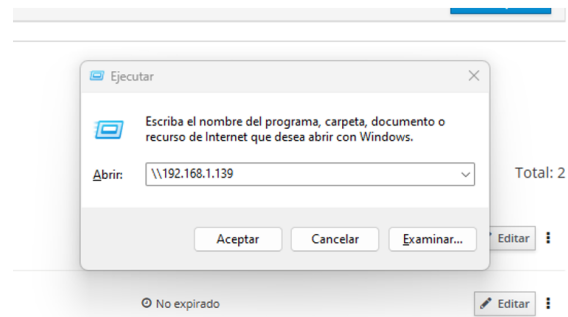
Ejecutar

Escriba el nombre del programa, carpeta, documento o recurso de Internet que desea abrir con Windows.

Abrir: \\192.168.1.139

Aceptar Cancelar Examinar...

Total: 2

Editar

No expirado

Editar